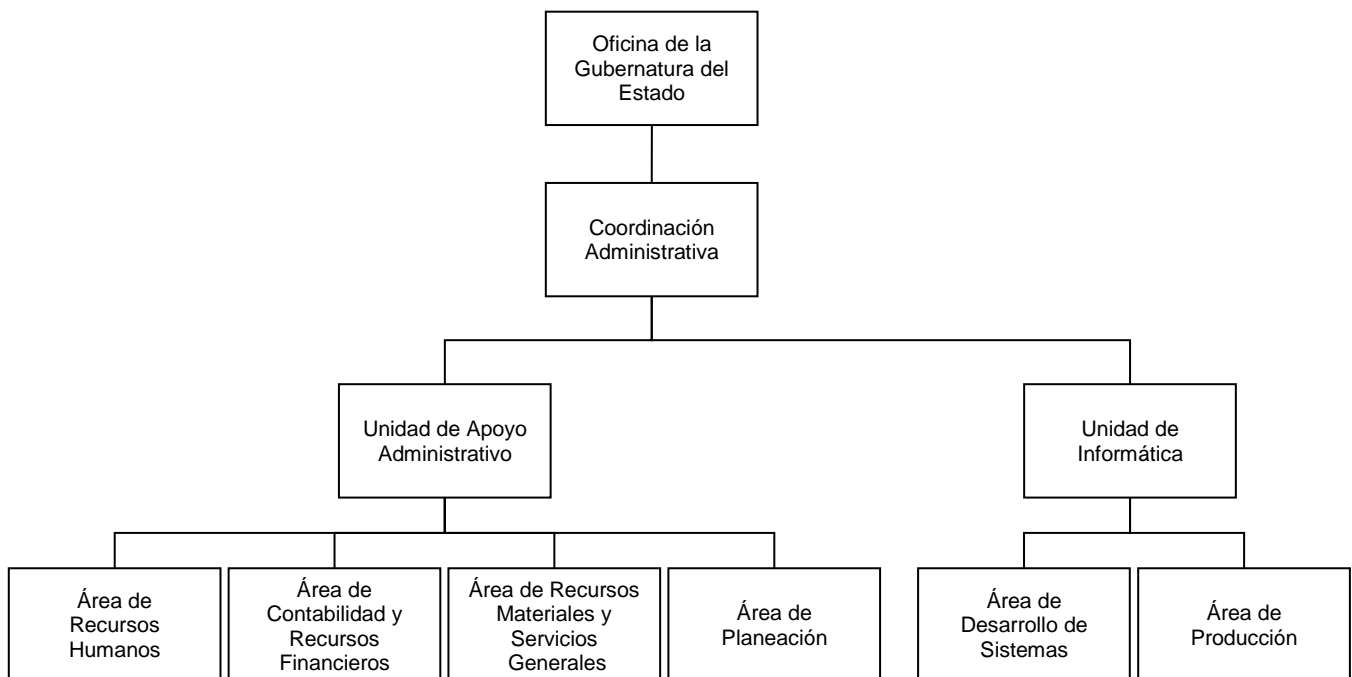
Oficina de la Gubernatura del Estado

Coordinación Administrativa

Unidad de Apoyo Administrativo

Unidad de Informática

Área de Recursos Humanos

Área de Contabilidad y Recursos Financieros

Área de Recursos Materiales y Servicios Generales

Área de Planeación

Área de Desarrollo de Sistemas

Área de Producción